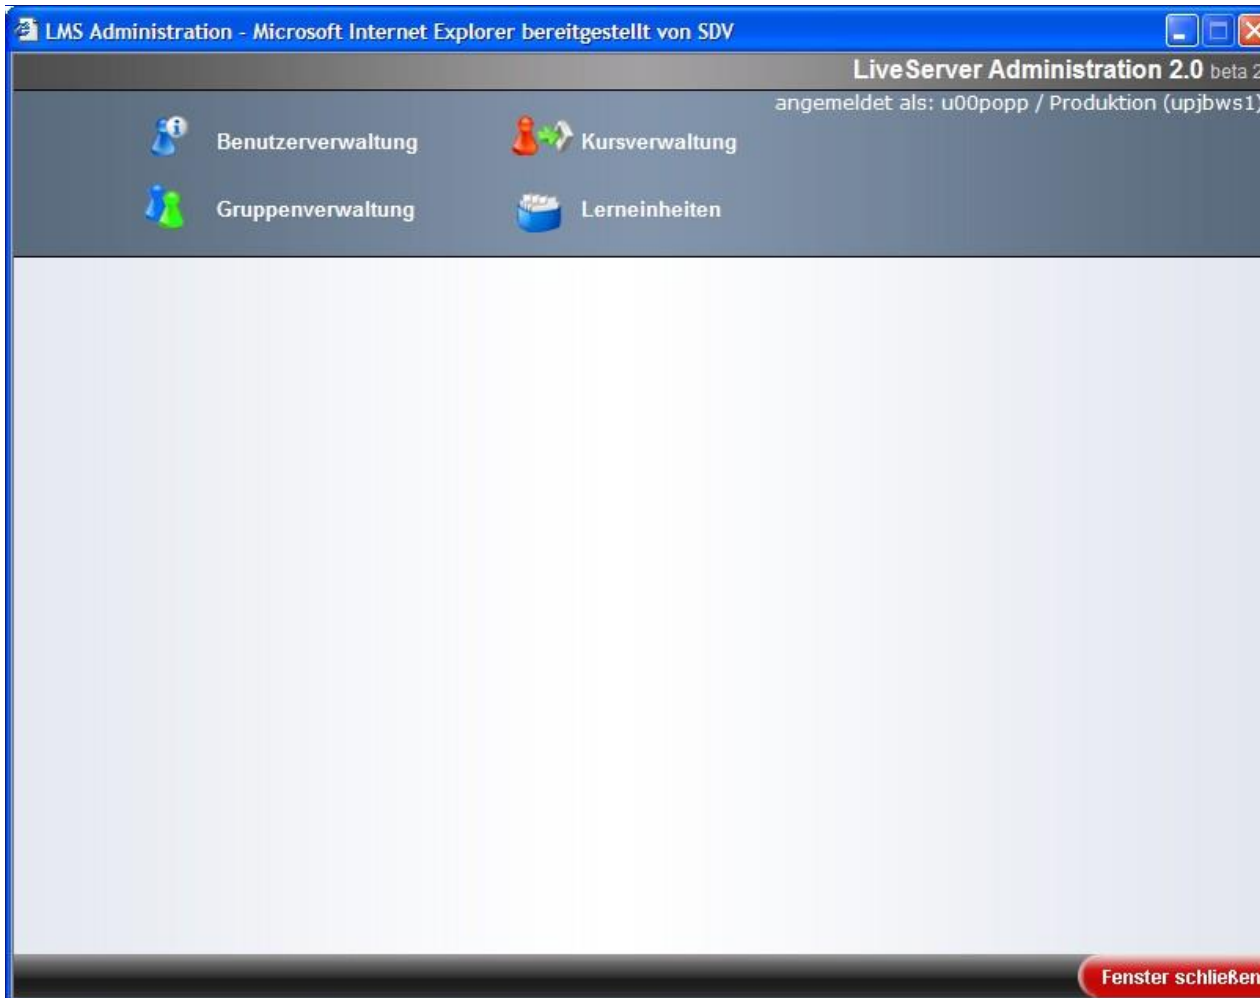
LMS Administration - Microsoft Internet Explorer bereitgestellt von SDV

LiveServer Administration 2.0 beta 2

angemeldet als: u00popp / Produktion (upjbws1)

Benutzerverwaltung

Kursverwaltung

Gruppenverwaltung

Lerneinheiten

Fenster schließen